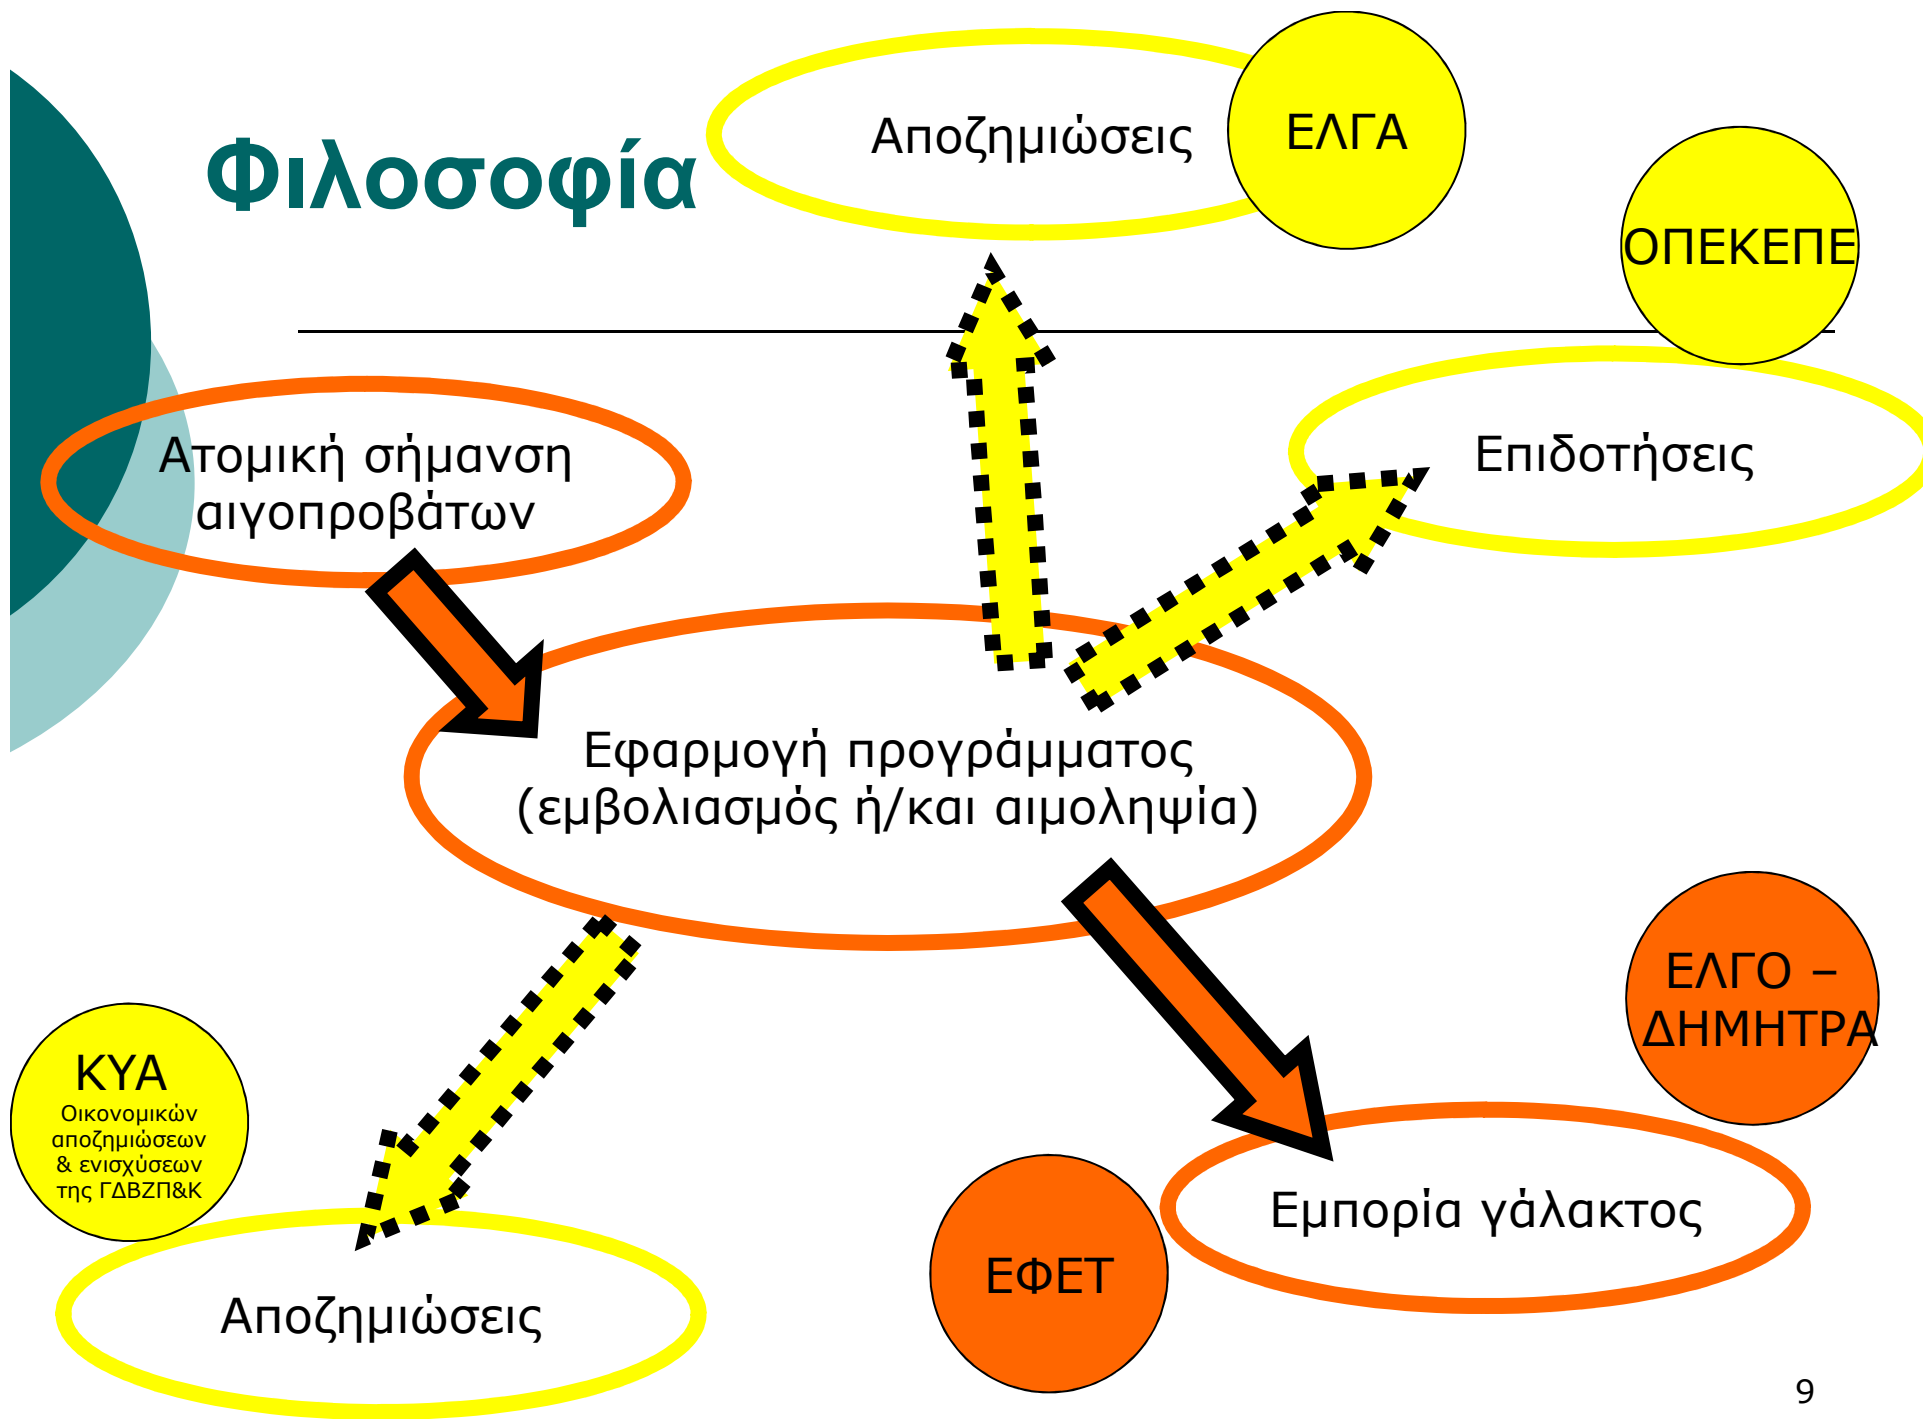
Φιλοσοφία

Αποζημιώσεις

ΕΛΓΑ

ΟΠΕΚΕΠΕ

Ατομική σήμανση αιγοπροβάτων

Επιδοτήσεις

Εφαρμογή προγράμματος (εμβολιασμός ή/και αιμοληψία)

ΕΛΓΟ – ΔΗΜΗΤΡΑ

ΚΥΑ
Οικονομικών αποζημιώσεων & ενισχύσεων της ΓΔΒΖΠ&Κ

Εμπορία γάλακτος

ΕΦΕΤ

Αποζημιώσεις

9